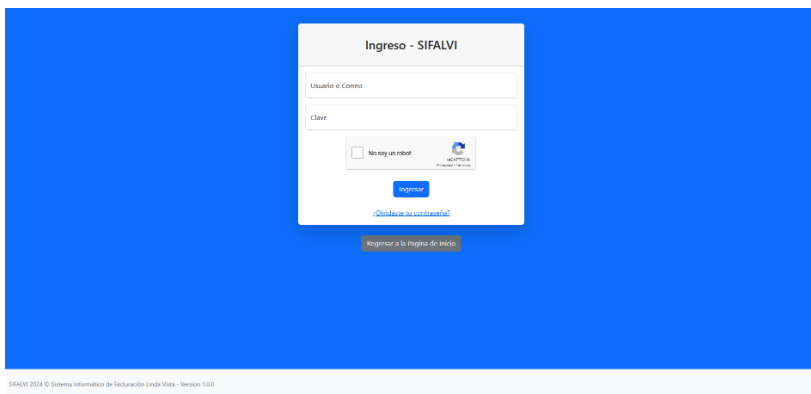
Ingreso - SIFALVI

Usuario o Correo

Clave

No soy un robot

reCAPTCHA
Privacidad - Términos

Ingresar

¿Olvidaste tu contraseña?

Regresar a la Pagina de Inicio

SIFALVI 2024 © Sistema Informático de Facturación Linda Vista - Version 1.0.0